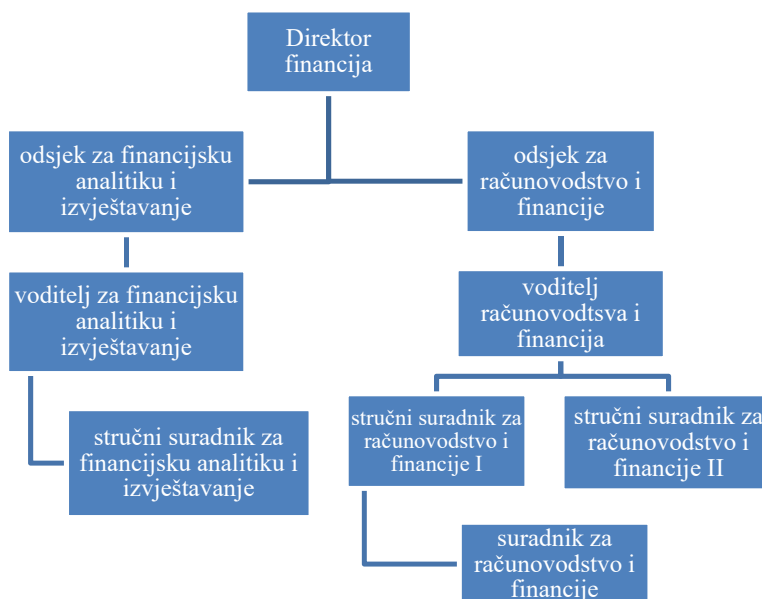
Direktor financija

odsjek za financijsku analitiku i izvještavanje

odsjek za računovodstvo i financije

voditelj za financijsku analitiku i izvještavanje

voditelj računovodtsva i financija

stručni suradnik za financijsku analitiku i izvještavanje

stručni suradnik za računovodstvo i financije I

stručni suradnik za računovodstvo i financije II

suradnik za računovodstvo i financije